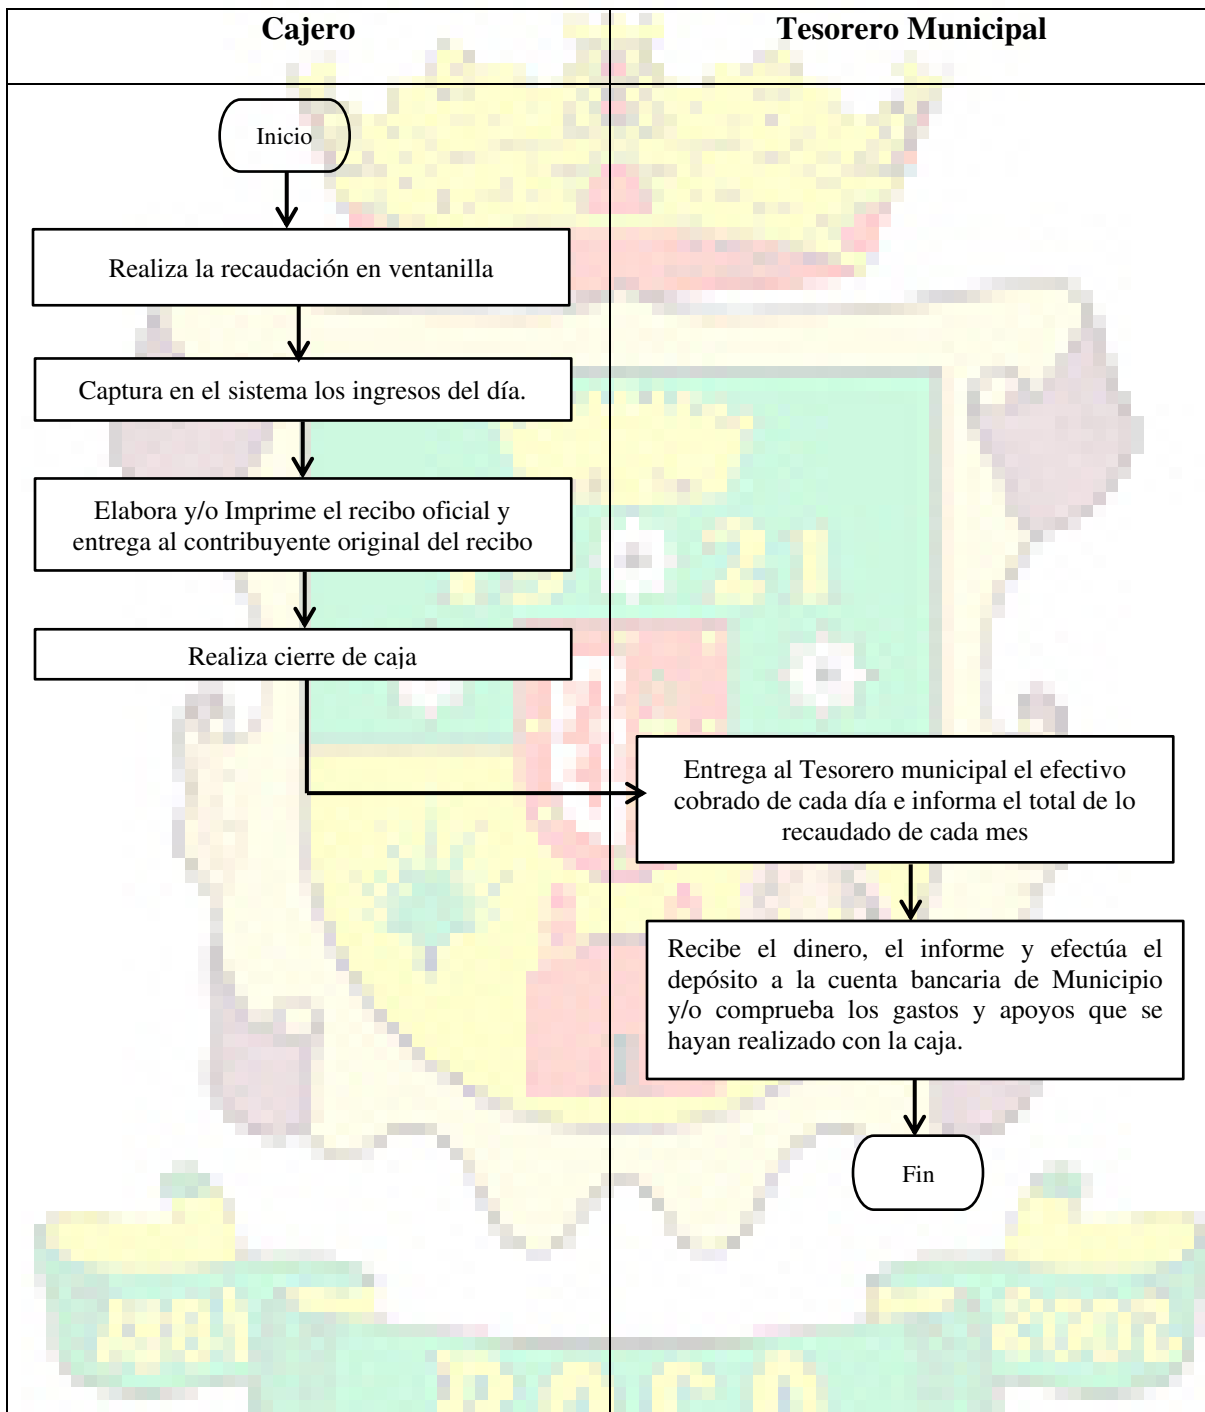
| Cajero | Tesorero Municipal |
|---|---|

Inicio

Realiza la recaudación en ventanilla

Captura en el sistema los ingresos del día.

Elabora y/o Imprime el recibo oficial y entrega al contribuyente original del recibo

Realiza cierre de caja

Entrega al Tesorero municipal el efectivo cobrado de cada día e informa el total de lo recaudado de cada mes

Recibe el dinero, el informe y efectúa el depósito a la cuenta bancaria de Municipio y/o comprueba los gastos y apoyos que se hayan realizado con la caja.

Fin